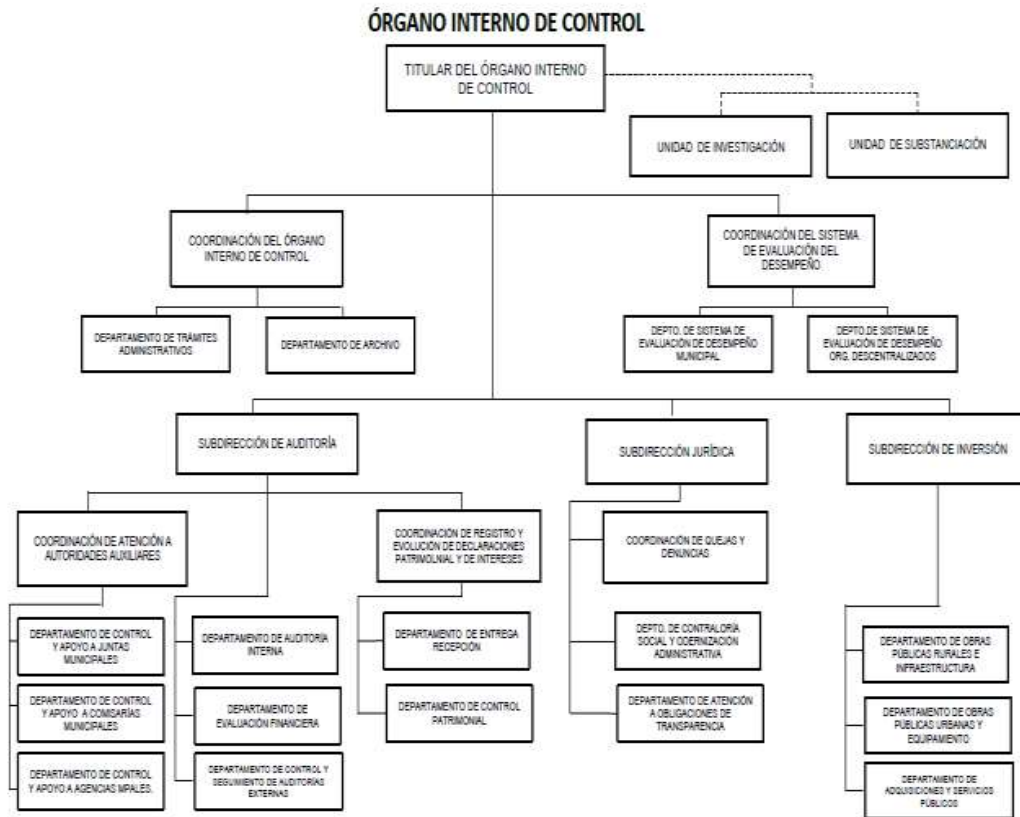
ÓRGANO INTERNO DE CONTROL

TITULAR DEL ÓRGANO INTERNO DE CONTROL

UNIDAD DE INVESTIGACIÓN

UNIDAD DE SUBSTANCIACIÓN

COORDINACIÓN DEL ÓRGANO INTERNO DE CONTROL

DEPARTAMENTO DE TRÁMITES ADMINISTRATIVOS

DEPARTAMENTO DE ARCHIVO

COORDINACIÓN DEL SISTEMA DE EVALUACIÓN DEL DESEMPEÑO

DEPTO. DE SISTEMA DE EVALUACIÓN DE DESEMPEÑO MUNICIPAL

DEPTO.DE SISTEMA DE EVALUACIÓN DE DESEMPEÑO ORG. DESCENTRALIZADOS

SUBDIRECCIÓN DE AUDITORÍA

SUBDIRECCIÓN JURÍDICA

SUBDIRECCIÓN DE INVERSIÓN

COORDINACIÓN DE ATENCIÓN A AUTORIDADES AUXILIARES

DEPARTAMENTO DE CONTROL Y APOYO A JUNTAS MUNICIPALES

DEPARTAMENTO DE CONTROL Y APOYO A COMISARÍAS MUNICIPALES

DEPARTAMENTO DE CONTROL Y APOYO A AGENCIAS MPALES.

DEPARTAMENTO DE AUDITORÍA INTERNA

DEPARTAMENTO DE EVALUACIÓN FINANCIERA

DEPARTAMENTO DE CONTROL Y SEGUIMIENTO DE AUDITORÍAS EXTERNAS

COORDINACIÓN DE REGISTRO Y EVOLUCIÓN DE DECLARACIONES PATRIMOLNIAL Y DE INTERESES

DEPARTAMENTO DE ENTREGA RECEPCIÓN

DEPARTAMENTO DE CONTROL PATRIMONIAL

COORDINACIÓN DE QUEJAS Y DENUNCIAS

DEPTO. DE CONTRALORÍA SOCIAL Y ODERNIZACIÓN ADMINISTRATIVA

DEPARTAMENTO DE ATENCIÓN A OBLIGACIONES DE TRANSPARENCIA

DEPARTAMENTO DE OBRAS PÚBLICAS RURALES E INFRAESTRUCTURA

DEPARTAMENTO DE OBRAS PÚBLICAS URBANAS Y EQUIPAMENTO

DEPARTAMENTO DE ADQUISICIONES Y SERVICIOS PÚBLICOS